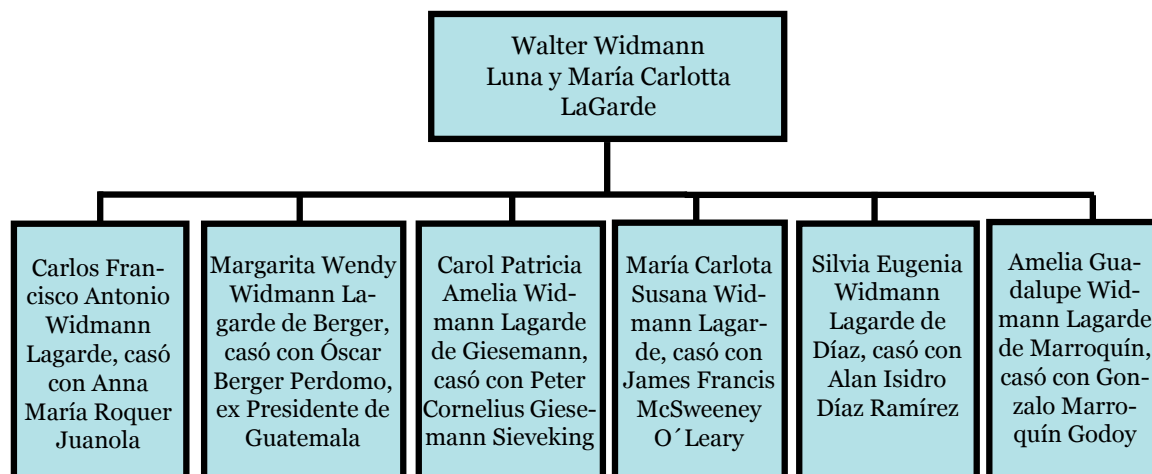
Walter Widmann Luna y María Carlotta LaGarde

Carlos Francisco Antonio Widmann Lagarde, casó con Anna María Roquer Juanola

Margarita Wendy Widmann Lagarde de Berger, casó con Óscar Berger Perdomo, ex Presidente de Guatemala

Carol Patricia Amelia Widmann Lagarde de Giesemann, casó con Peter Cornelius Giesemann Sieveking

María Carlota Susana Widmann Lagarde, casó con James Francis McSweeney O´Leary

Silvia Eugenia Widmann Lagarde de Díaz, casó con Alan Isidro Díaz Ramírez

Amelia Guadalupe Widmann Lagarde de Marroquín, casó con Gonzalo Marroquín Godoy